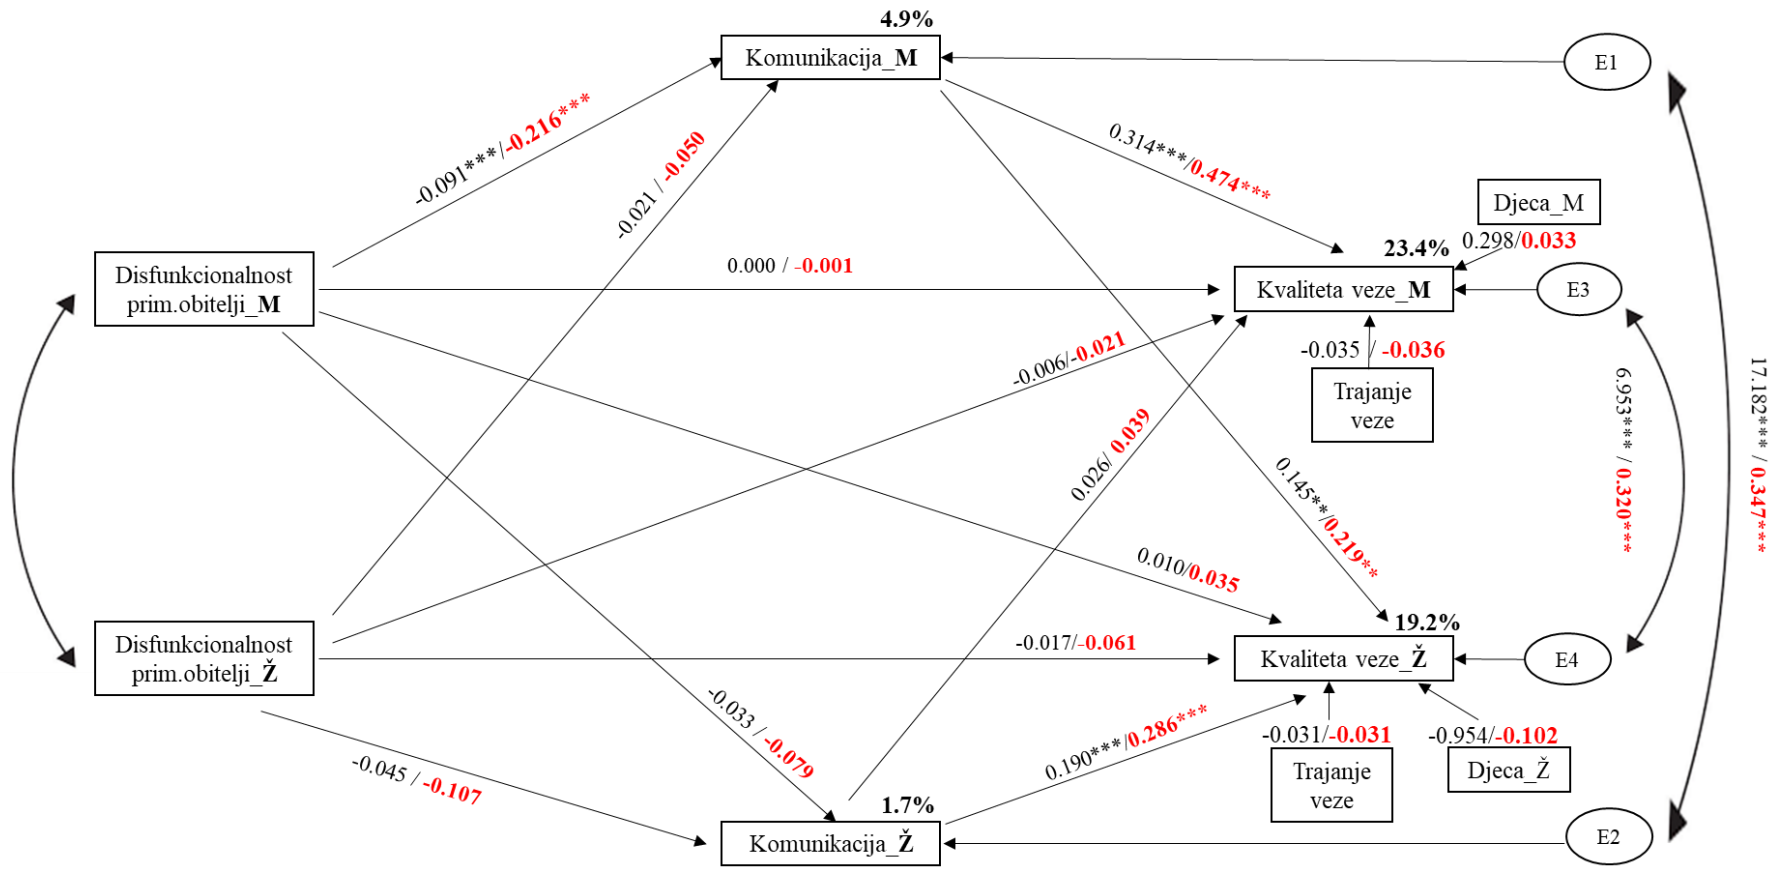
4.9%

Komunikacija_M

E1

-0.091***/-0.216***

-0.021 / -0.050

0.314***/0.474***

Djeca_M

0.298/0.033

23.4%

Disfunkcionalnost prim.obitelji_M

0.000 / -0.001

Kvaliteta veze_M

E3

-0.035 / -0.036

Trajanje veze

-0.006/-0.021

0.026/ 0.039

0.145**/0.219**

6.953*** / 0.320***

17.182*** / 0.347***

0.010/0.035

19.2%

Disfunkcionalnost prim.obitelji_Ž

-0.017/-0.061

Kvaliteta veze_Ž

E4

-0.033 / -0.079

-0.031/-0.031

-0.954/-0.102

0.190***/0.286***

Trajanje veze

Djeca_Ž

-0.045 / -0.107

1.7%

Komunikacija_Ž

E2